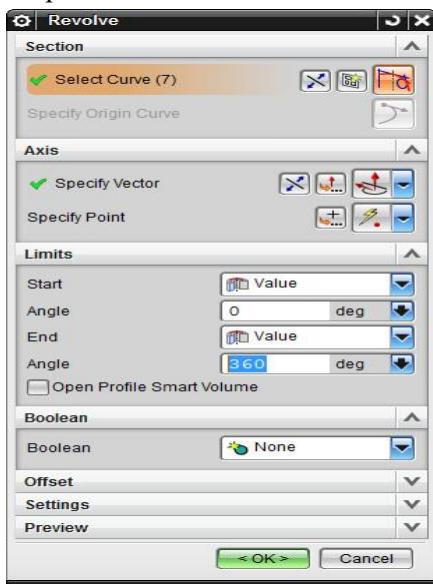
Revolve

Section

Select Curve (7)

Specify Origin Curve

Axis

Specify Vector

Specify Point

Limits

Start | Value

Angle | 0 | deg

End | Value

Angle | 360 | deg

Open Profile Smart Volume

Boolean

Boolean | None

Offset

Settings

Preview

< OK > | Cancel